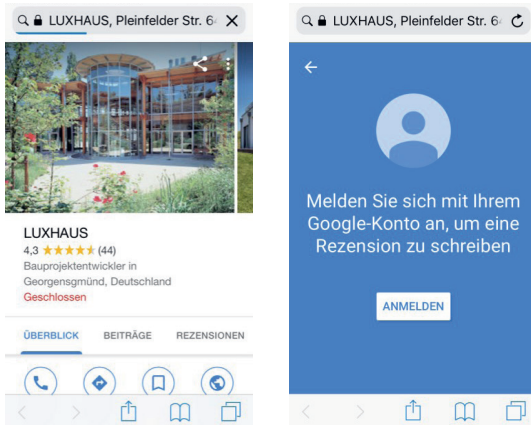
LUXHAUS, Pleinfelder Str. 6

LUXHAUS
4,3 ★★★★★ (44)
Bauprojektentwickler in Georgensgmünd, Deutschland
Geschlossen

ÜBERBLICK BEITRÄGE REZENSIONEN

LUXHAUS, Pleinfelder Str. 6

Melden Sie sich mit Ihrem Google-Konto an, um eine Rezension zu schreiben

ANMELDEN